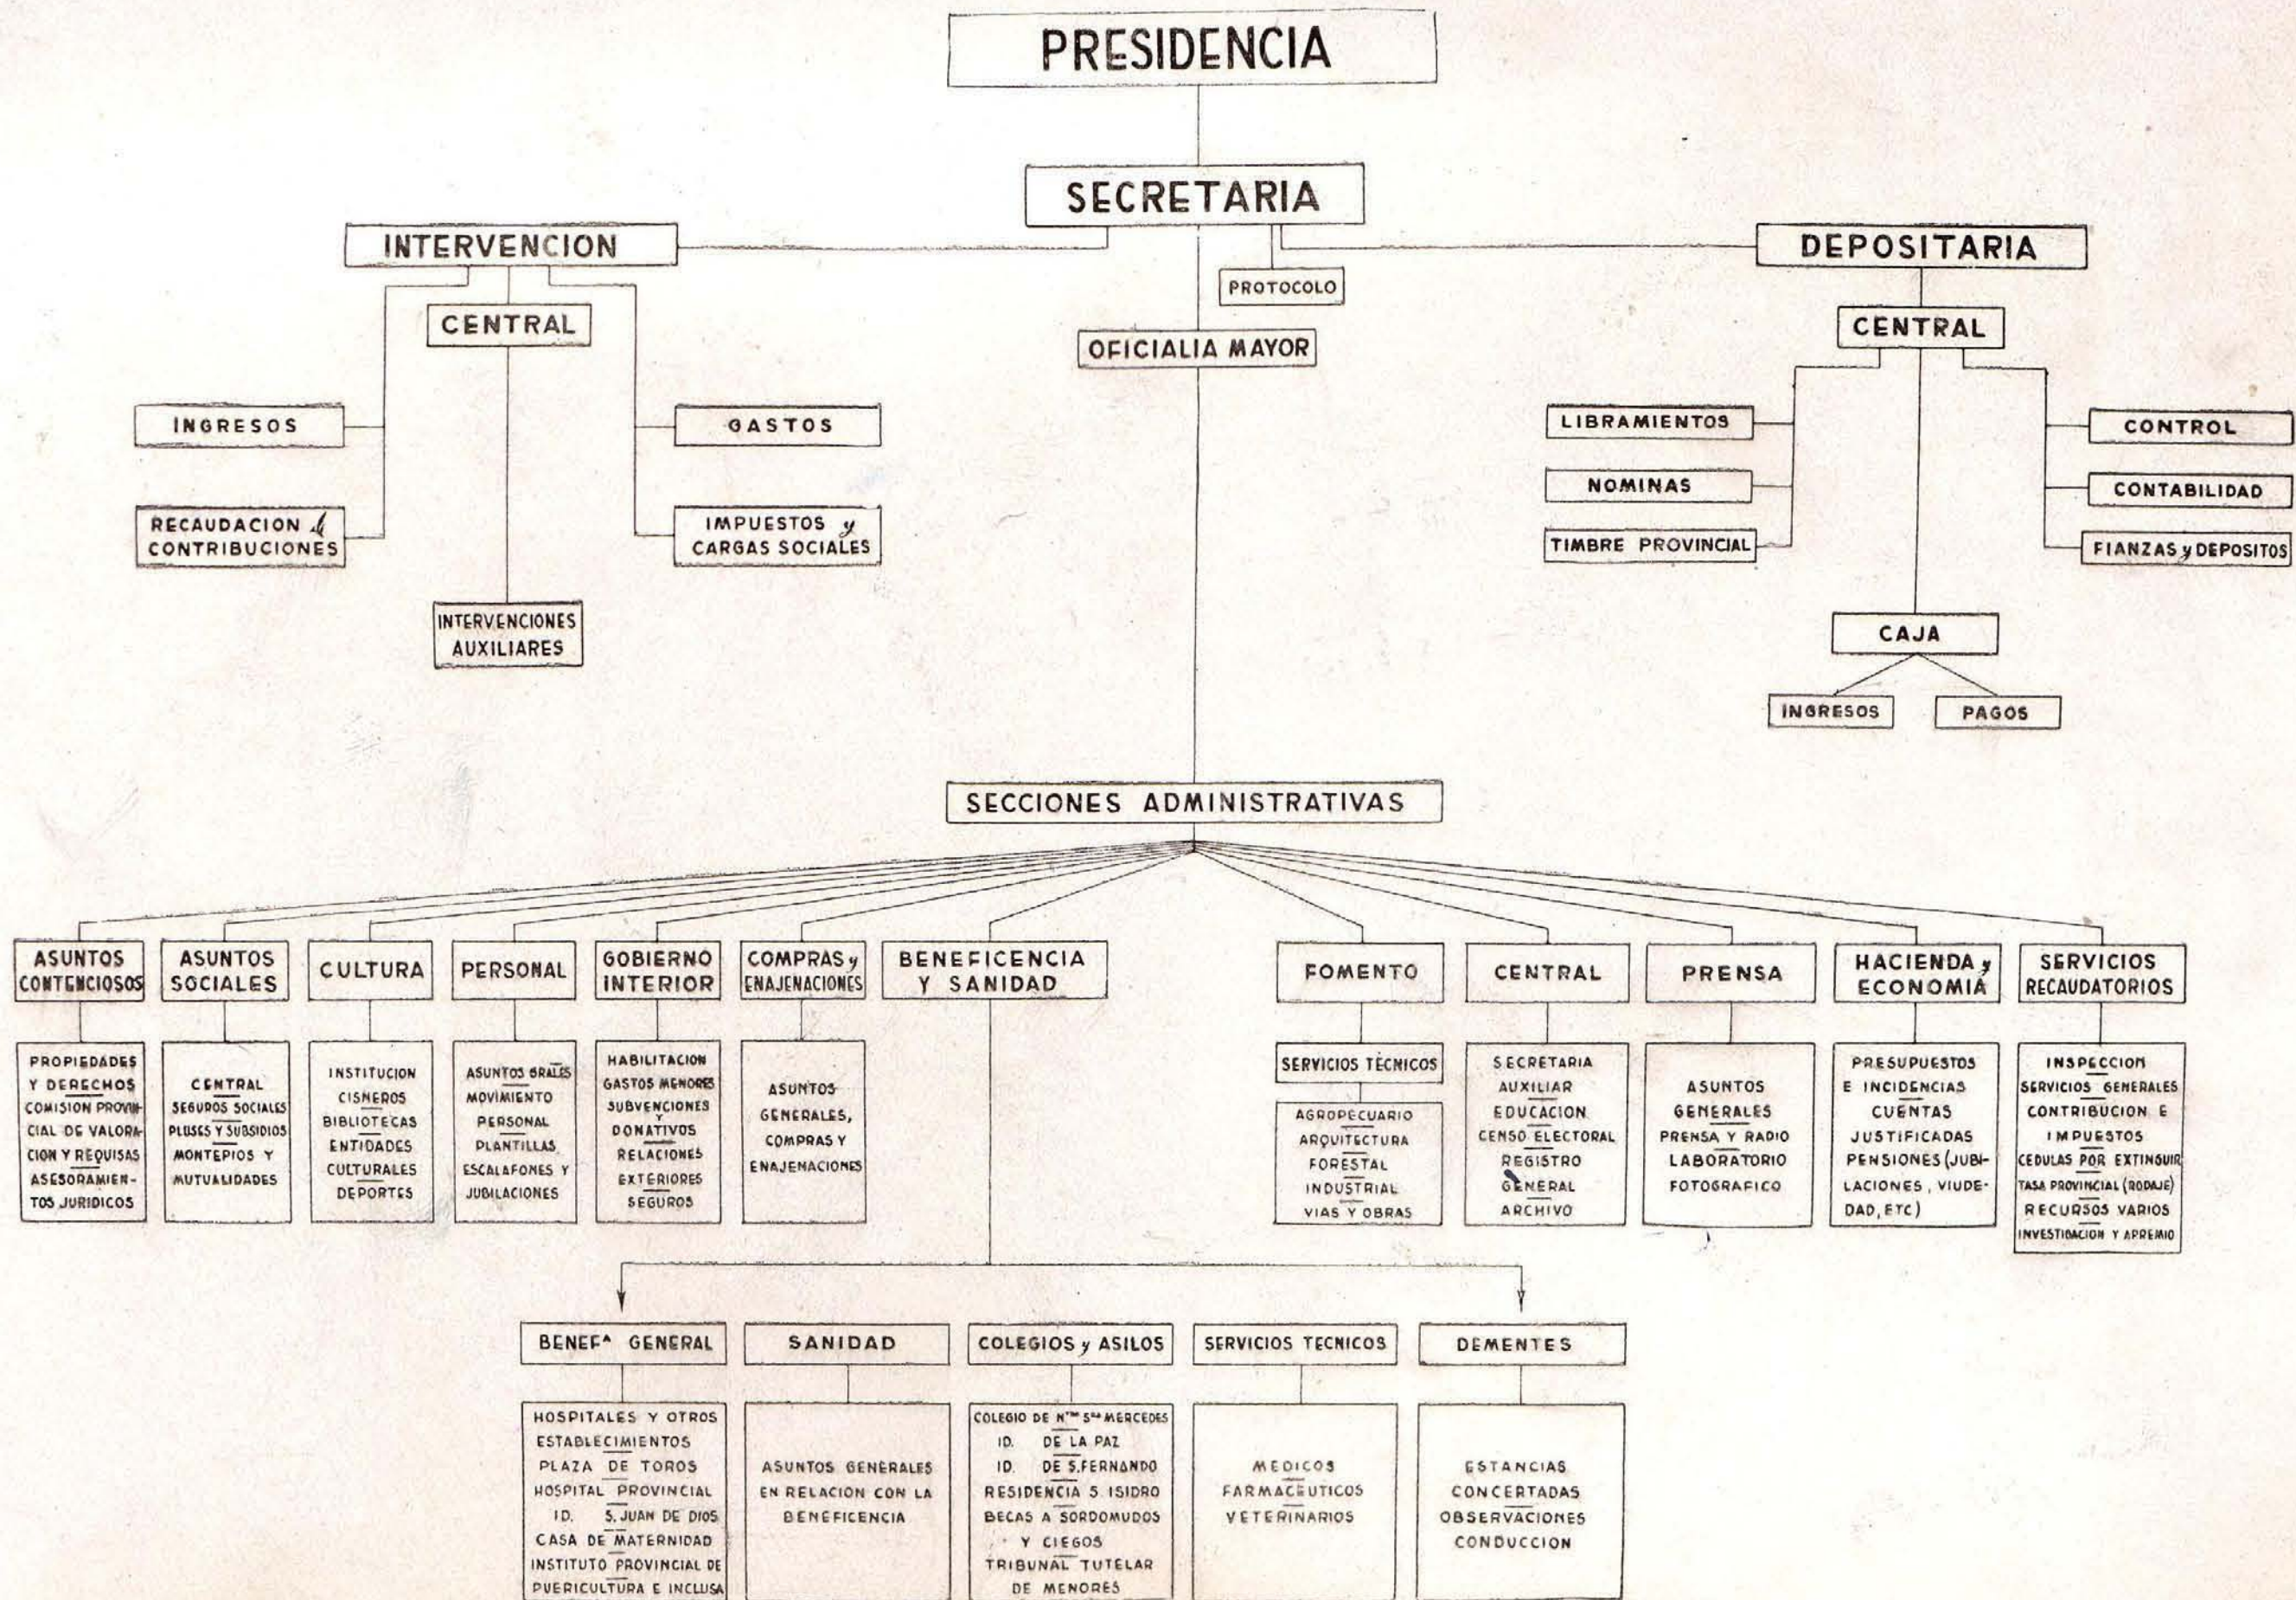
PRESIDENCIA

SECRETARIA

INTERVENCION

PROTOCOLO

DEPOSITARIA

CENTRAL

OFICIALIA MAYOR

CENTRAL

INGRESOS

GASTOS

LIBRAMIENTOS

CONTROL

NOMINAS

CONTABILIDAD

RECAUDACION de CONTRIBUCIONES

IMPUESTOS y CARGAS SOCIALES

TIMBRE PROVINCIAL

FIANZAS y DEPOSITOS

INTERVENCIONES AUXILIARES

CAJA

INGRESOS

PAGOS

SECCIONES ADMINISTRATIVAS

ASUNTOS CONTENCIOSOS

PROPIEDADES Y DERECHOS COMISION PROVINCIAL DE VALORACION Y REQUISAS ASESORAMIENTOS JURIDICOS

ASUNTOS SOCIALES

CENTRAL SEGUROS SOCIALES PLUSES Y SUBSIDIOS MONTEPIOS Y MUTUALIDADES

CULTURA

INSTITUCION CISNEROS BIBLIOTECAS ENTIDADES CULTURALES DEPORTES

PERSONAL

ASUNTOS GRALES MOVIMIENTO PERSONAL PLANTILLAS ESCALAFONES Y JUBILACIONES

GOBIERNO INTERIOR

HABILITACION GASTOS MENORES SUBVENCIONES Y DONATIVOS RELACIONES EXTERIORES SEGUROS

COMPRAS y ENAJENACIONES

ASUNTOS GENERALES, COMPRAS Y ENAJENACIONES

BENEFICENCIA Y SANIDAD

FOMENTO

SERVICIOS TECNICOS

AGROPECUARIO ARQUITECTURA FORESTAL INDUSTRIAL VIAS Y OBRAS

CENTRAL

SECRETARIA AUXILIAR EDUCACION CENSO ELECTORAL REGISTRO GENERAL ARCHIVO

PRENSA

ASUNTOS GENERALES PRENSA Y RADIO LABORATORIO FOTOGRAFICO

HACIENDA y ECONOMIA

PRESUPUESTOS E INCIDENCIAS CUENTAS JUSTIFICADAS PENSIONES (JUBILACIONES, VIUDEDAD, ETC)

SERVICIOS RECAUDATORIOS

INSPECCION SERVICIOS GENERALES CONTRIBUCION E IMPUESTOS CEDULAS POR EXTINGUIR TASA PROVINCIAL (RODAJE) RECURSOS VARIOS INVESTIGACION Y APREMIO

BENEFª GENERAL

HOSPITALES Y OTROS ESTABLECIMIENTOS PLAZA DE TOROS HOSPITAL PROVINCIAL ID. S. JUAN DE DIOS CASA DE MATERNIDAD INSTITUTO PROVINCIAL DE PUERICULTURA E INCLUSA

SANIDAD

ASUNTOS GENERALES EN RELACION CON LA BENEFICENCIA

COLEGIOS y ASILOS

COLEGIO DE Nra Sra MERCEDES ID. DE LA PAZ ID. DE S.FERNANDO RESIDENCIA S. ISIDRO BECAS A SORDOMUDOS Y CIEGOS TRIBUNAL TUTELAR DE MENORES

SERVICIOS TECNICOS

MEDICOS FARMACEUTICOS VETERINARIOS

DEMENTES

ESTANCIAS CONCERTADAS OBSERVACIONES CONDUCCION